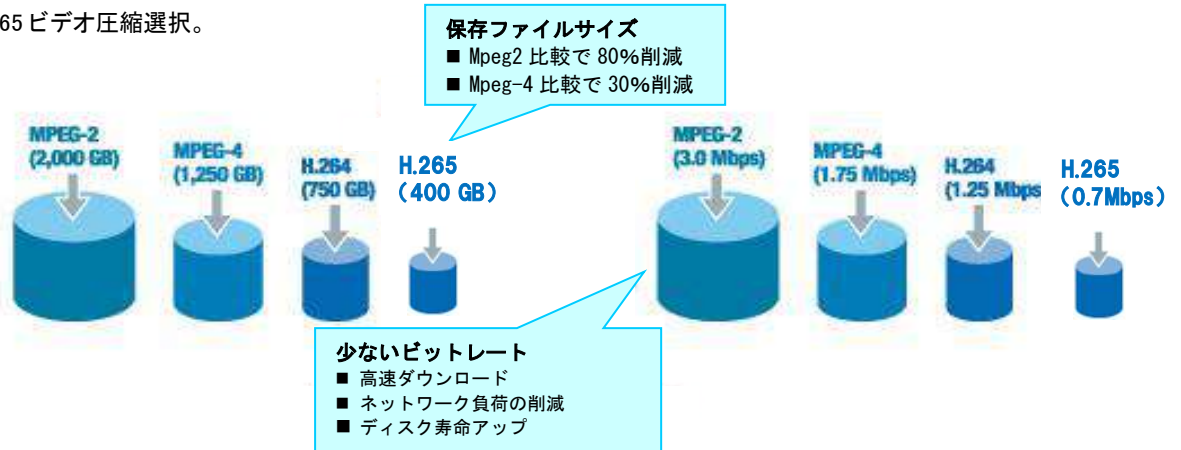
65 ビデオ圧縮選択。

保存ファイルサイズ
■ Mpeg2 比較で 80%削減
■ Mpeg-4 比較で 30%削減

MPEG-2 (2,000 GB)

MPEG-4 (1,250 GB)

H.264 (750 GB)

H.265 (400 GB)

MPEG-2 (3.0 Mbps)

MPEG-4 (1.75 Mbps)

H.264 (1.25 Mbps

H.265 (0.7Mbps)

少ないビットレート
■ 高速ダウンロード
■ ネットワーク負荷の削減
■ ディスク寿命アップ